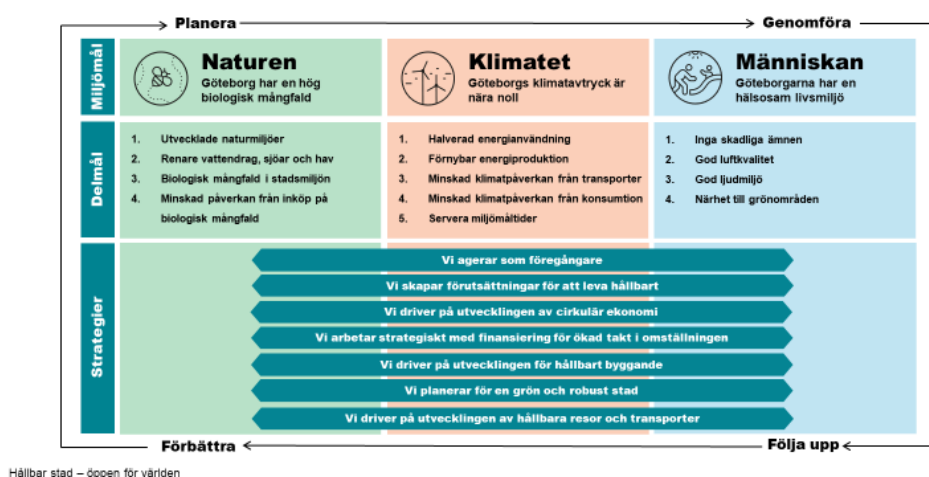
Planera

Genomföra

Miljömål

Naturen
Göteborg har en hög biologisk mångfald

Klimatet
Göteborgs klimatavtryck är nära noll

Människan
Göteborgarna har en hälsosam livsmiljö

Delmål

1. Utvecklade naturmiljöer
2. Renare vattendrag, sjöar och hav
3. Biologisk mångfald i stadsmiljön
4. Minskad påverkan från inköp på biologisk mångfald

1. Halverad energianvändning
2. Förnybar energiproduktion
3. Minskad klimatpåverkan från transporter
4. Minskad klimatpåverkan från konsumtion
5. Servera miljömåltider

1. Inga skadliga ämnen
2. God luftkvalitet
3. God ljudmiljö
4. Närhet till grönområden

Strategier

Vi agerar som föregångare
Vi skapar förutsättningar för att leva hållbart
Vi driver på utvecklingen av cirkulär ekonomi
Vi arbetar strategiskt med finansiering för ökad takt i omställningen
Vi driver på utvecklingen för hållbart byggande
Vi planerar för en grön och robust stad
Vi driver på utvecklingen av hållbara resor och transporter

Förbättra

Följa upp

Hållbar stad – öppen för världen